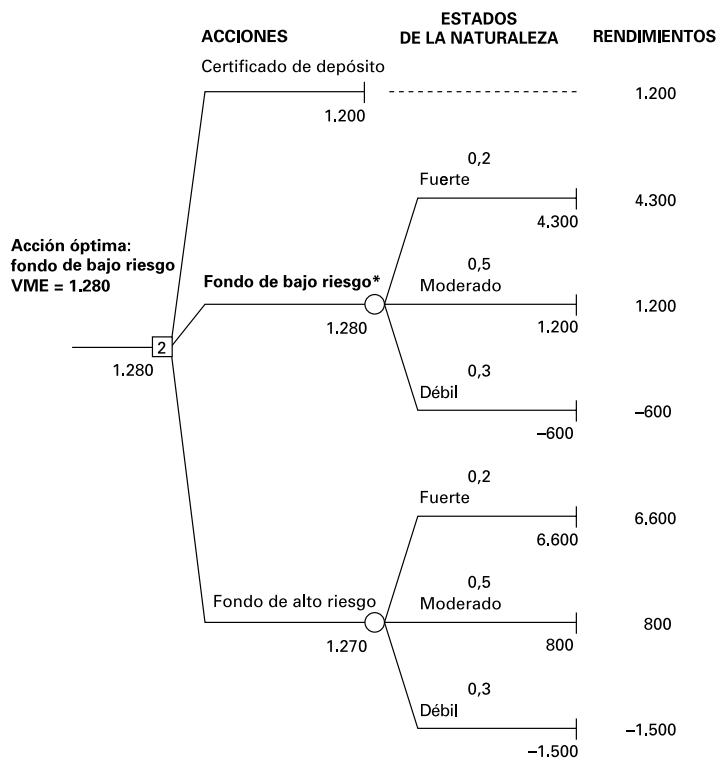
ACCIONES

ESTADOS DE LA NATURALEZA

RENDIMIENTOS

Certificado de depósito

1.200

1.200

0,2
Fuerte

4,300

4.300

Acción óptima: fondo de bajo riesgo VME = 1.280

Fondo de bajo riesgo*

0,5
Moderado

1.280

1.200

1.200

2

1.280

0,3
Débil

–600

–600

0,2
Fuerte

6.600

6,600

Fondo de alto riesgo

0,5
Moderado

1.270

800

800

0,3
Débil

–1.500

–1.500